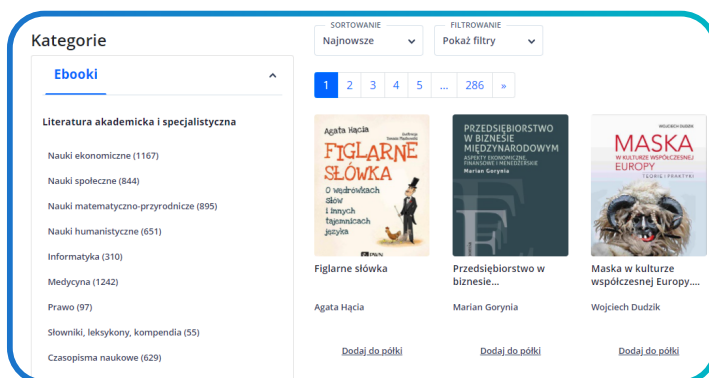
Kategorie

Ebooki

Literatura akademicka i specjalistyczna

Nauki ekonomiczne (1167)

Nauki społeczne (844)

Nauki matematyczno-przyrodnicze (895)

Nauki humanistyczne (651)

Informatyka (310)

Medycyna (1242)

Prawo (97)

Słowniki, leksykony, kompendia (55)

Czasopisma naukowe (629)

SORTOWANIE
Najnowsze

FILTROWANIE
Pokaż filtry

1 2 3 4 5 ... 286 »

Agata Hącia
Figlarne słówka
O wędrówkach słów i innych tajemnicach języka

Figlarne słówka

Agata Hącia

Dodaj do półki

Przedsiębiorstwo w biznesie międzynarodowym
Aspekty ekonomiczne, finansowe i menedżerskie
Marian Gorynia

Przedsiębiorstwo w biznesie...

Marian Gorynia

Dodaj do półki

Wojciech Dudzik
Maska w kulturze współczesnej Europy
(teoria i praktyka)

Maska w kulturze współczesnej Europy....

Wojciech Dudzik

Dodaj do półki